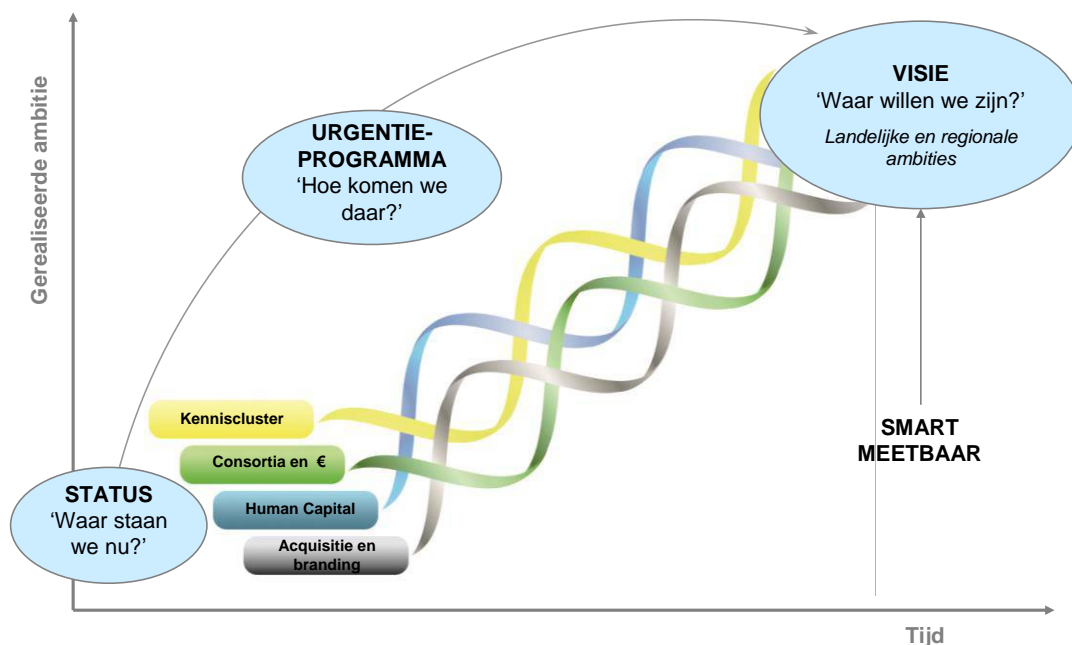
Gerealiseerde ambitie

URGENTIE-PROGRAMMA
‘Hoe komen we daar?’

VISIE
‘Waar willen we zijn?’
Landelijke en regionale ambities

Kenniscluster

Consortia en €

Human Capital

Acquisitie en branding

STATUS
‘Waar staan we nu?’

SMART
MEETBAAR

Tijd